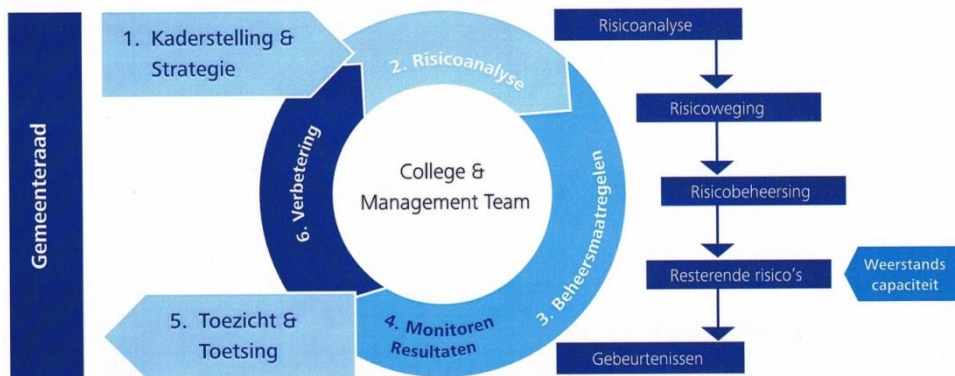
Gemeenteraad

1. Kaderstelling & Strategie

2. Risicoanalyse

3. Beheersmaatregelen

4. Monitoren Resultaten

5. Toezicht & Toetsing

6. Verbetering

College & Management Team

Risicoanalyse

Risicoweging

Risicobeheersing

Resterende risico's

Weerstands capaciteit

Gebeurtenissen